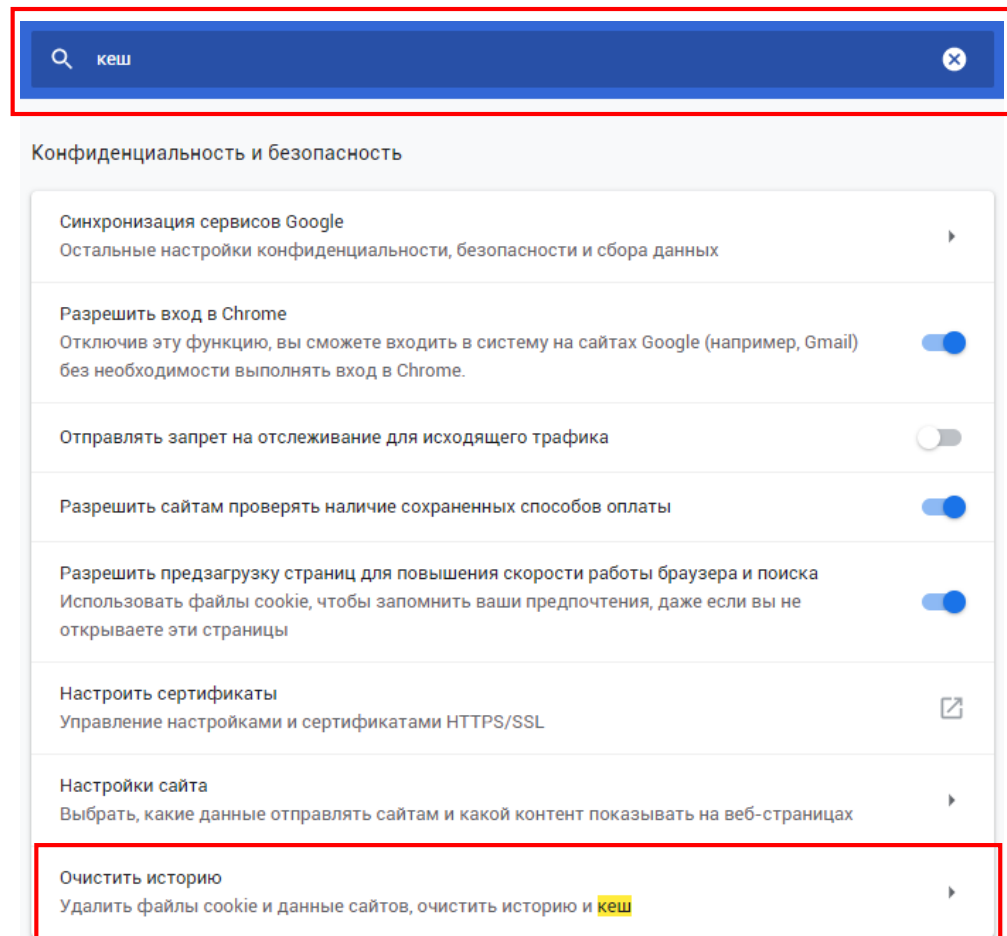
кеш

Конфиденциальность и безопасность

Синхронизация сервисов Google
Остальные настройки конфиденциальности, безопасности и сбора данных

Разрешить вход в Chrome
Отключив эту функцию, вы сможете входить в систему на сайтах Google (например, Gmail) без необходимости выполнять вход в Chrome.

Отправлять запрет на отслеживание для исходящего трафика

Разрешить сайтам проверять наличие сохраненных способов оплаты

Разрешить предзагрузку страниц для повышения скорости работы браузера и поиска
Использовать файлы cookie, чтобы запомнить ваши предпочтения, даже если вы не открываете эти страницы

Настроить сертификаты
Управление настройками и сертификатами HTTPS/SSL

Настройки сайта
Выбрать, какие данные отправлять сайтам и какой контент показывать на веб-страницах

Очистить историю
Удалить файлы cookie и данные сайтов, очистить историю и кеш